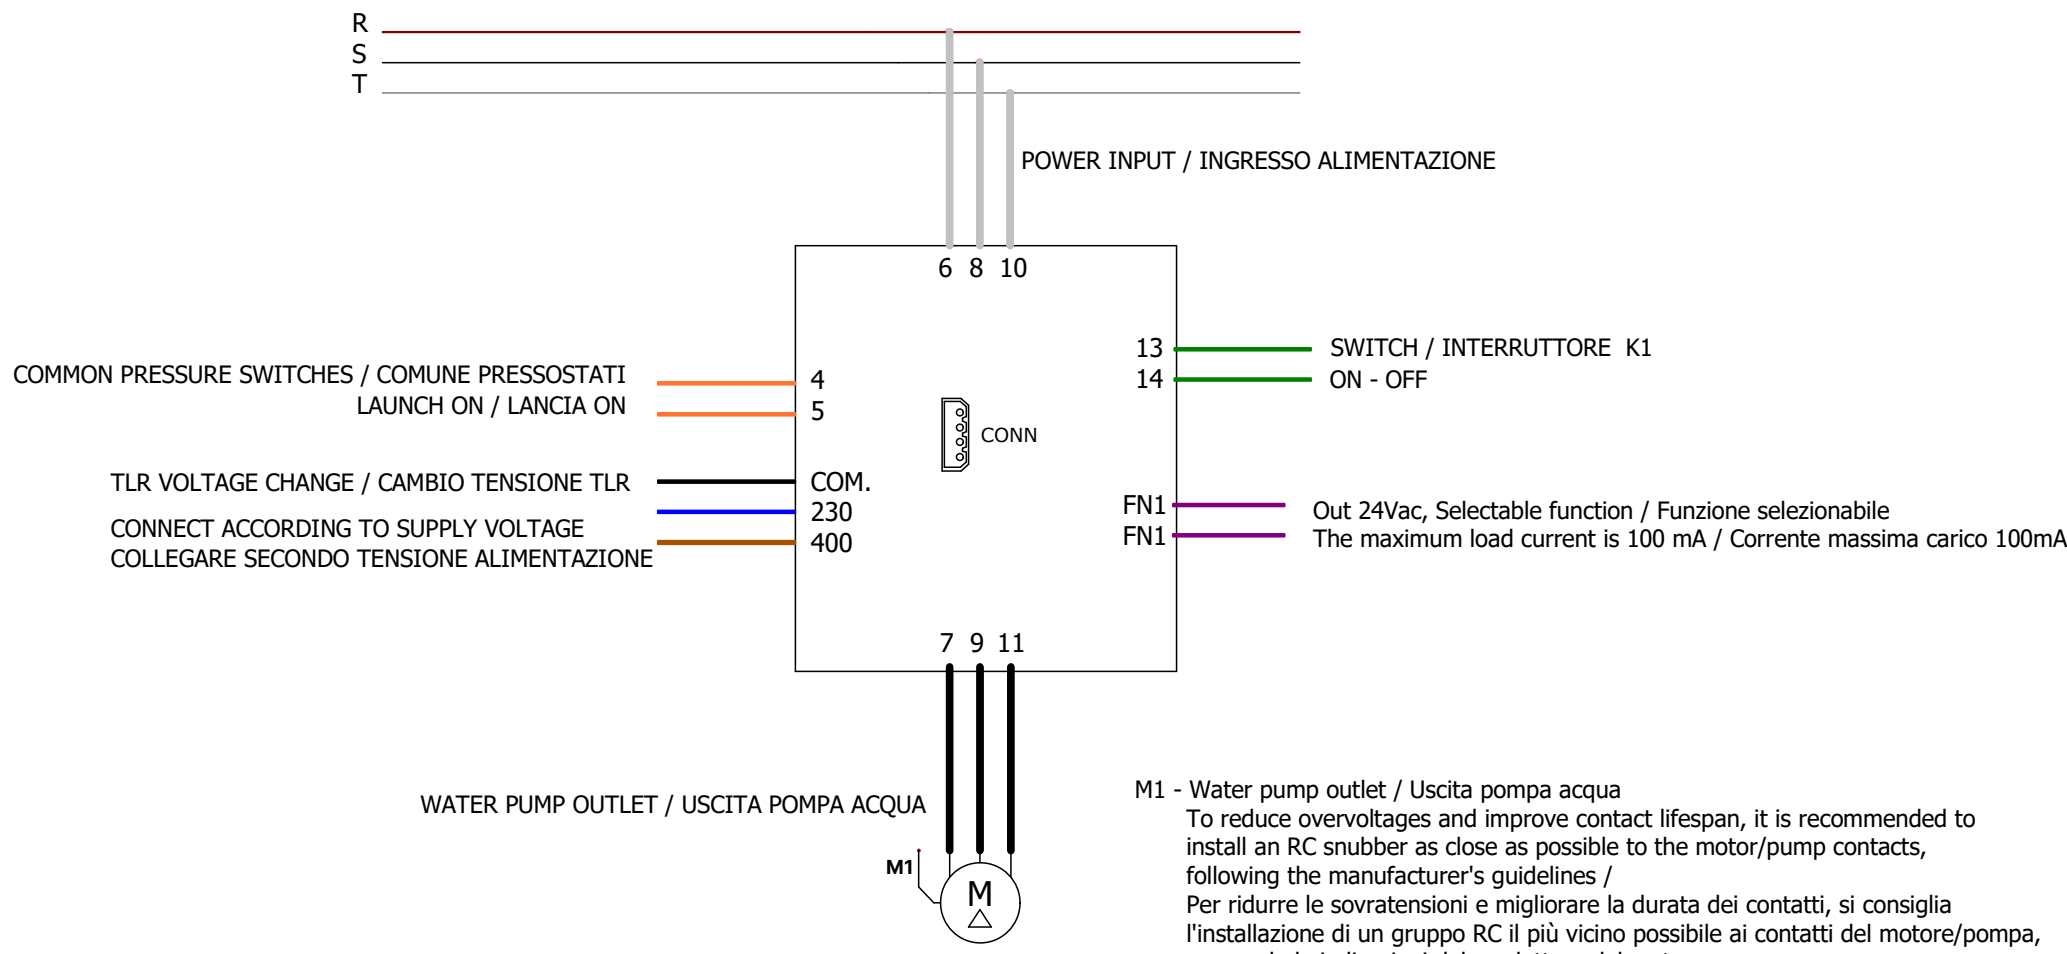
R
S
T

POWER INPUT / INGRESSO ALIMENTAZIONE

6 8 10

13 SWITCH / INTERRUTTORE K1
14 ON - OFF

COMMON PRESSURE SWITCHES / COMUNE PRESSOSTATI 4
LAUNCH ON / LANCIA ON 5

CONN

TLR VOLTAGE CHANGE / CAMBIO TENSIONE TLR COM.
230
CONNECT ACCORDING TO SUPPLY VOLTAGE
COLLEGARE SECONDO TENSIONE ALIMENTAZIONE 400

FN1 Out 24Vac, Selectable function / Funzione selezionabile
FN1 The maximum load current is 100 mA / Corrente massima carico 100mA

7 9 11

WATER PUMP OUTLET / USCITA POMPA ACQUA

M1
M

M1 - Water pump outlet / Uscita pompa acqua
To reduce overvoltages and improve contact lifespan, it is recommended to install an RC snubber as close as possible to the motor/pump contacts, following the manufacturer's guidelines /
Per ridurre le sovratensioni e migliorare la durata dei contatti, si consiglia l'installazione di un gruppo RC il più vicino possibile ai contatti del motore/pompa,
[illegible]